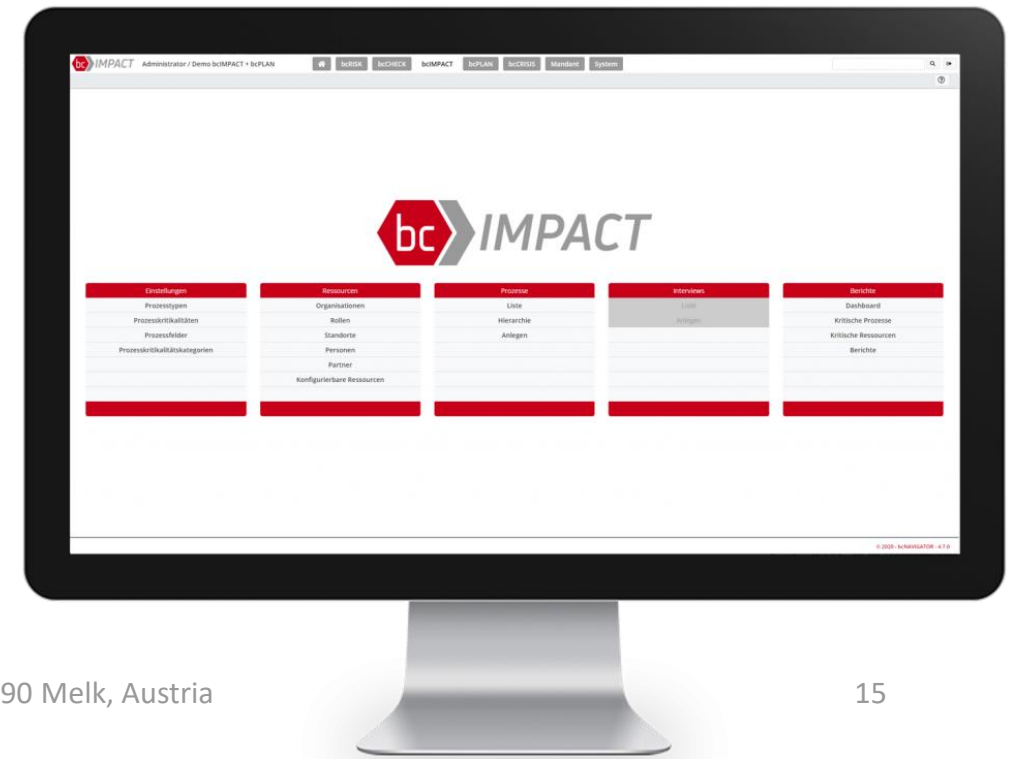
bc IMPACT Administrator / Demo bcIMPACT + bcPLAN

bcRISK bcCHECK bcIMPACT bcPLAN bcCRISIS Mandant System

bc IMPACT

| Einstellungen | Ressourcen | Prozesse | Interviews | Berichte |
|---|---|---|---|---|
| Prozesstypen | Organisationen | Liste | Liste | Dashboard |
| Prozesskritikalitäten | Rollen | Hierarchie | Anlegen | Kritische Prozesse |
| Prozessfelder | Standorte | Anlegen | | Kritische Ressourcen |
| Prozesskritikalitätskategorien | Personen | | | Berichte |
| | Partner | | | |
| | Konfigurierbare Ressourcen | | | |

© 2020 - bcNAVIGATOR - 4.7.0

90 Melk, Austria

15